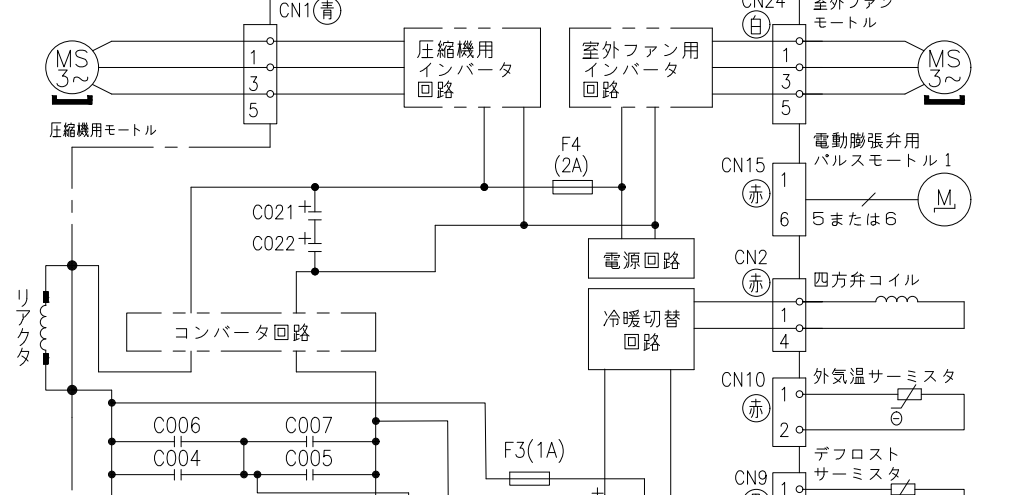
CN1(青)

MS
3~

1
3
5

圧縮機用モートル

圧縮機用
インバータ
回路

室外ファン用
インバータ
回路

CN24
(白)

室外ファン
モートル

1
3
5

MS
3~

電動膨張弁用
パルスモートル1

CN15
(赤)

1
6

5または6

M

F4
(2A)

C021
C022

電源回路

CN2
(赤)

四方弁コイル

1
4

冷暖切替
回路

リアクタ

コンバータ回路

CN10
(赤)

1
2

外気温サーミスタ

θ

C006
C007
C004
C005

F3(1A)

デフロスト
サーミスタ

CN9
1